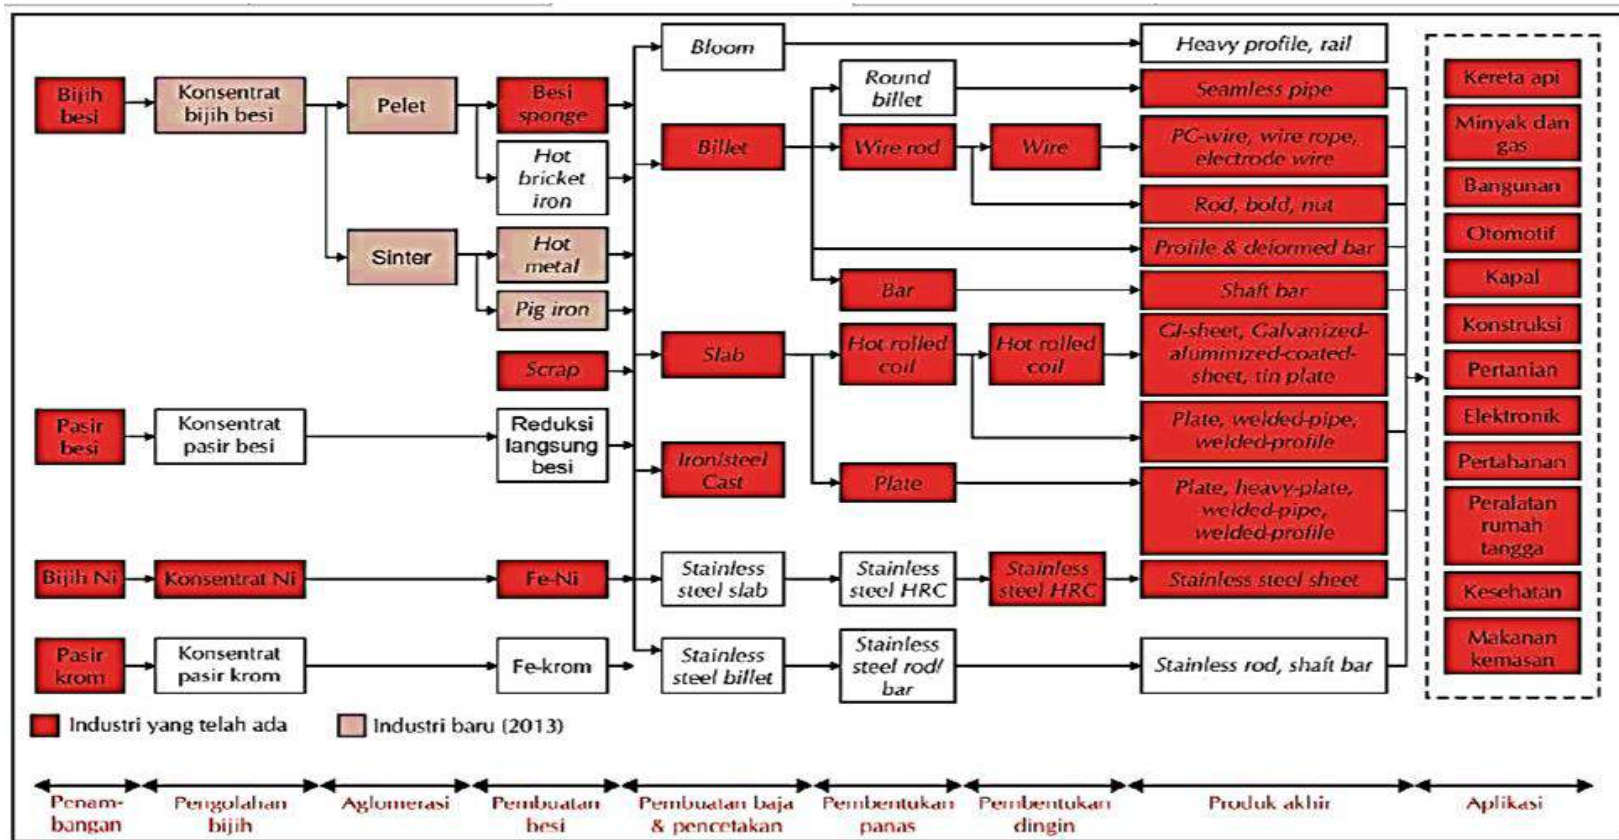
Bijih besi
Konsentrat bijih besi
Pelet
Besi sponge
Hot bricket iron
Sinter
Hot metal
Pig iron
Scrap
Pasir besi
Konsentrat pasir besi
Reduksi langsung besi
Bijih Ni
Konsentrat Ni
Fe-Ni
Pasir krom
Konsentrat pasir krom
Fe-krom

Bloom
Billet
Slab
Iron/steel Cast
Stainless steel slab
Stainless steel billet

Round billet
Wire rod
Wire
Bar
Hot rolled coil
Hot rolled coil
Plate
Stainless steel HRC
Stainless steel HRC
Stainless steel rod/ bar

Heavy profile, rail
Seamless pipe
PC-wire, wire rope, electrode wire
Rod, bold, nut
Profile & deformed bar
Shaft bar
GI-sheet, Galvanized-aluminized-coated-sheet, tin plate
Plate, welded-pipe, welded-profile
Plate, heavy-plate, welded-pipe, welded-profile
Stainless steel sheet
Stainless rod, shaft bar

Kereta api
Minyak dan gas
Bangunan
Otomotif
Kapal
Konstruksi
Pertanian
Elektronik
Pertahanan
Peralatan rumah tangga
Kesehatan
Makanan kemasan

Industri yang telah ada
Industri baru (2013)

Penambangan
Pengolahan bijih
Aglomerasi
Pembuatan besi
Pembuatan baja & pencetakan
Pembentukan panas
Pembentukan dingin
Produk akhir
Aplikasi